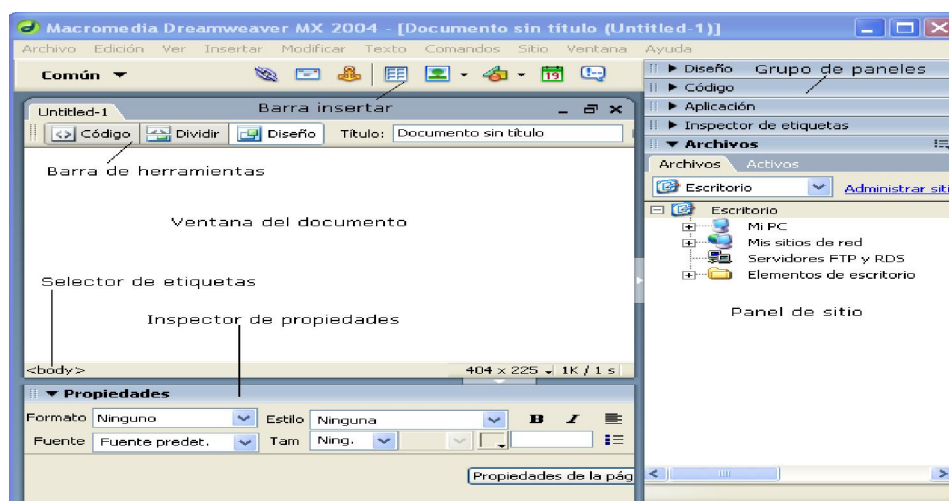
Macromedia Dreamweaver MX 2004 - [Documento sin título (Untitled-1)]

Archivo Edición Ver Insertar Modificar Texto Comandos Sitio Ventana Ayuda

Común

Barra insertar

Untitled-1

Código Dividir Diseño Título: Documento sin título

Barra de herramientas

Ventana del documento

Selector de etiquetas

Inspector de propiedades

<body>

404 x 225 1K / 1 s

▼ Propiedades

Formato Ninguno Estilo Ninguna B I

Fuente Fuente predet. Tam Ning.

Propiedades de la pág

▶ Diseño Grupo de paneles

▶ Código

▶ Aplicación

▶ Inspector de etiquetas

▼ Archivos

Archivos Activos

Escritorio Administrar siti

Escritorio

Mi PC

Mis sitios de red

Servidores FTP y RDS

Elementos de escritorio

Panel de sitio